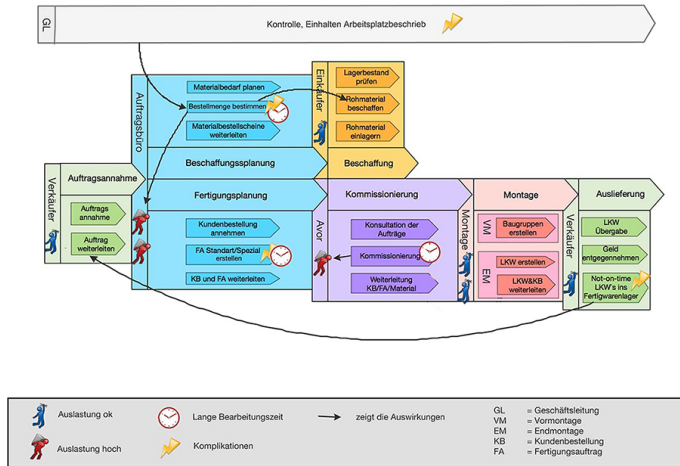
GL

Kontrolle, Einhalten Arbeitsplatzbeschrieb

Auftragsbüro

Materialbedarf planen

Bestellmenge bestimmen

Materialbestellscheine weiterleiten

Einkäufer

Lagerbestand prüfen

Rohmaterial beschaffen

Rohmaterial einlagern

Beschaffungsplanung

Beschaffung

Verkäufer

Auftragsannahme

Auftrags annahme

Auftrag weiterleiten

Fertigungsplanung

Kundenbestellung annehmen

FA Standart/Spezial erstellen

KB und FA weiterleiten

Kommissionierung

Avor

Konsultation der Aufträge

Kommissionierung

Weiterleitung KB/FA/Material

Montage

Montage

VM

Baugruppen erstellen

EM

LKW erstellen

LKW&KB weiterleiten

Auslieferung

Verkäufer

LKW Übergabe

Geld entgegennehmen

Not-on-time LKW's ins Fertigwarenlager

Auslastung ok

Auslastung hoch

Lange Bearbeitungszeit

Komplikationen

zeigt die Auswirkungen

GL = Geschäftsleitung
VM = Vormontage
EM = Endmontage
KB = Kundenbestellung
FA = Fertigungsauftrag